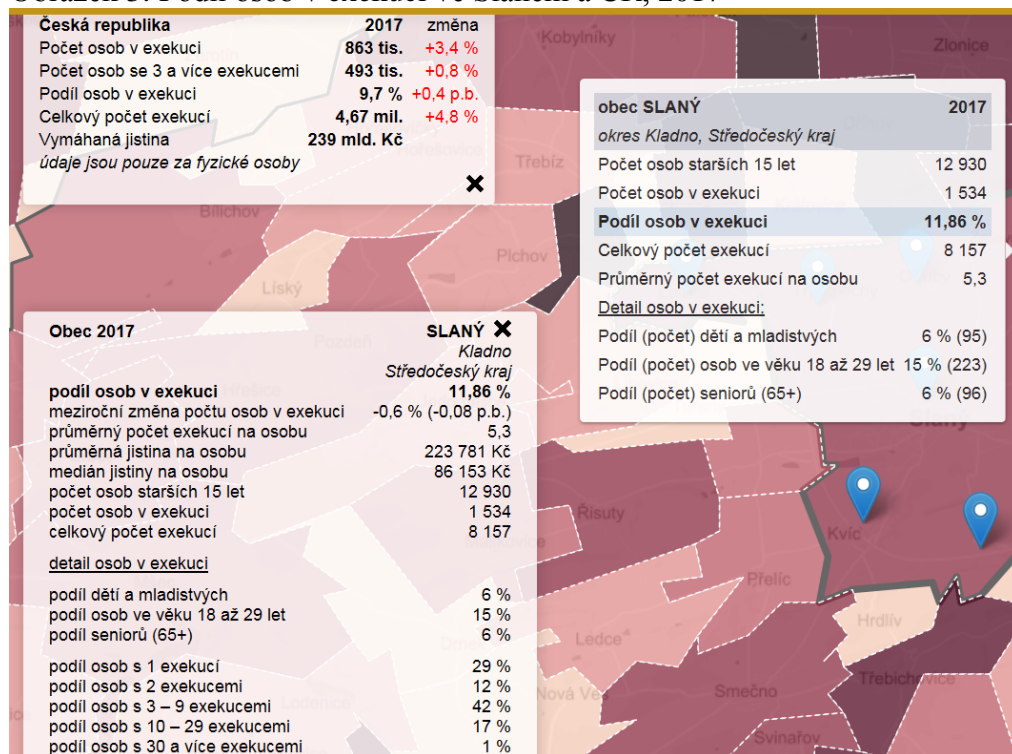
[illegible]

| Česká republika | 2017 | změna |
|---|---|---|
| Počet osob v exekuci | 863 tis. | +3,4 % |
| Počet osob se 3 a více exekucemi | 493 tis. | +0,8 % |
| Podíl osob v exekuci | 9,7 % | +0,4 p.b. |
| Celkový počet exekucí | 4,67 mil. | +4,8 % |
| Vymáhaná jistina | 239 mld. Kč | |

údaje jsou pouze za fyzické osoby

Kobylníky Zlonice Třebíz Bilichov Plchov Lísky Pozdeň Hřešice Řisuty Kvíc Přelíc Hrdlív Ledce Nová Ves Smečno Třebichovice Svinařov Slaný Lodenice

| obec SLANÝ | 2017 |
|---|---|
| okres Kladno, Středočeský kraj | |
| Počet osob starších 15 let | 12 930 |
| Počet osob v exekuci | 1 534 |
| Podíl osob v exekuci | 11,86 % |
| Celkový počet exekucí | 8 157 |
| Průměrný počet exekucí na osobu | 5,3 |
| Detail osob v exekuci: | |
| Podíl (počet) dětí a mladistvých | 6 % (95) |
| Podíl (počet) osob ve věku 18 až 29 let | 15 % (223) |
| Podíl (počet) seniorů (65+) | 6 % (96) |

| Obec 2017 | SLANÝ |
|---|---|
| | Kladno Středočeský kraj |
| podíl osob v exekuci | 11,86 % |
| meziroční změna počtu osob v exekuci | -0,6 % (-0,08 p.b.) |
| průměrný počet exekucí na osobu | 5,3 |
| průměrná jistina na osobu | 223 781 Kč |
| medián jistiny na osobu | 86 153 Kč |
| počet osob starších 15 let | 12 930 |
| počet osob v exekuci | 1 534 |
| celkový počet exekucí | 8 157 |
| detail osob v exekuci | |
| podíl dětí a mladistvých | 6 % |
| podíl osob ve věku 18 až 29 let | 15 % |
| podíl seniorů (65+) | 6 % |
| podíl osob s 1 exekucí | 29 % |
| podíl osob s 2 exekucemi | 12 % |
| podíl osob s 3 – 9 exekucemi | 42 % |
| podíl osob s 10 – 29 exekucemi | 17 % |
| podíl osob s 30 a více exekucemi | 1 % |